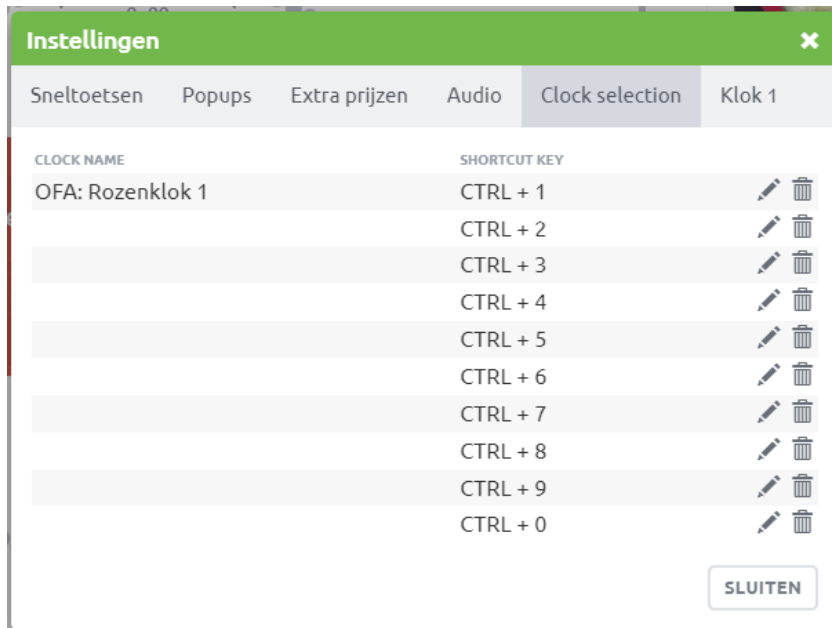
Instellingen

Sneltoetsen Popups Extra prijzen Audio Clock selection Klok 1

| CLOCK NAME | SHORTCUT KEY |
|---|---|
| OFA: Rozenklok 1 | CTRL + 1 |
| | CTRL + 2 |
| | CTRL + 3 |
| | CTRL + 4 |
| | CTRL + 5 |
| | CTRL + 6 |
| | CTRL + 7 |
| | CTRL + 8 |
| | CTRL + 9 |
| | CTRL + 0 |

SLUITEN